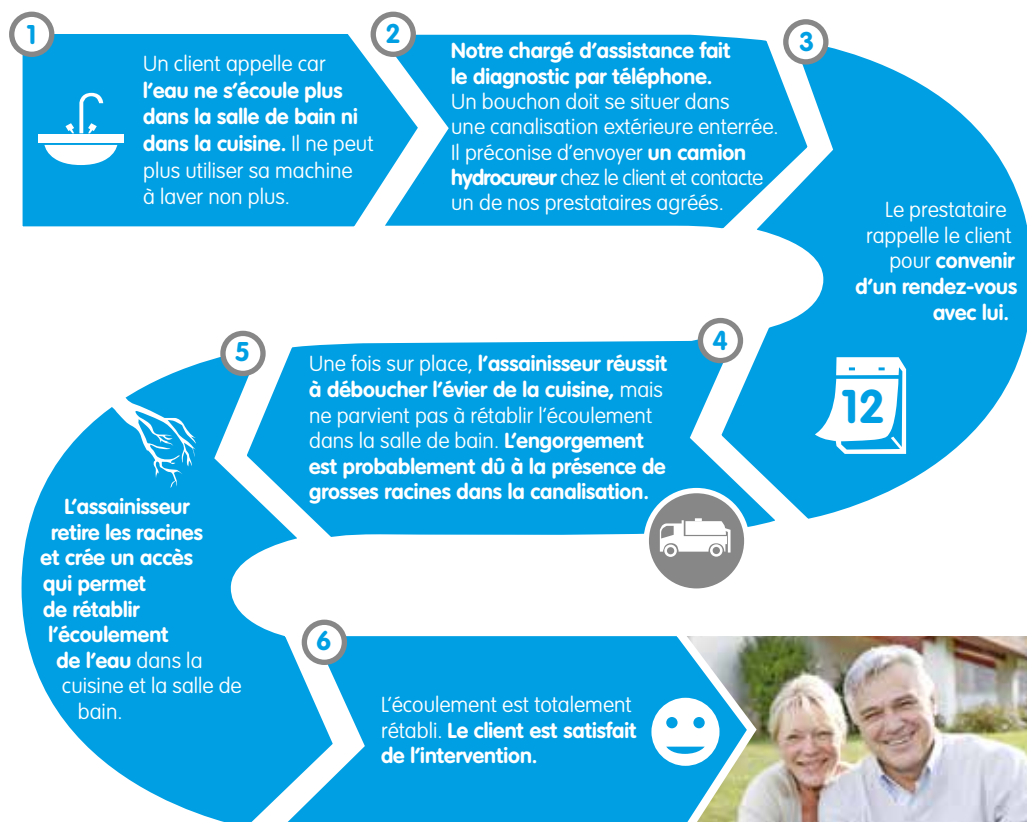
1

Un client appelle car **l'eau ne s'écoule plus dans la salle de bain ni dans la cuisine.** Il ne peut plus utiliser sa machine à laver non plus.

2

**Notre chargé d'assistance fait le diagnostic par téléphone.** Un bouchon doit se situer dans une canalisation extérieure enterrée. Il préconise d'envoyer **un camion hydrocureur** chez le client et contacte un de nos prestataires agréés.

3

Le prestataire rappelle le client pour **convenir d'un rendez-vous avec lui.**

12

4

Une fois sur place, **l'assainisseur réussit à déboucher l'évier de la cuisine,** mais ne parvient pas à rétablir l'écoulement dans la salle de bain. **L'engorgement est probablement dû à la présence de grosses racines dans la canalisation.**

5

**L'assainisseur retire les racines et crée un accès qui permet de rétablir l'écoulement de l'eau** dans la cuisine et la salle de bain.

6

L'écoulement est totalement rétabli. **Le client est satisfait de l'intervention.**